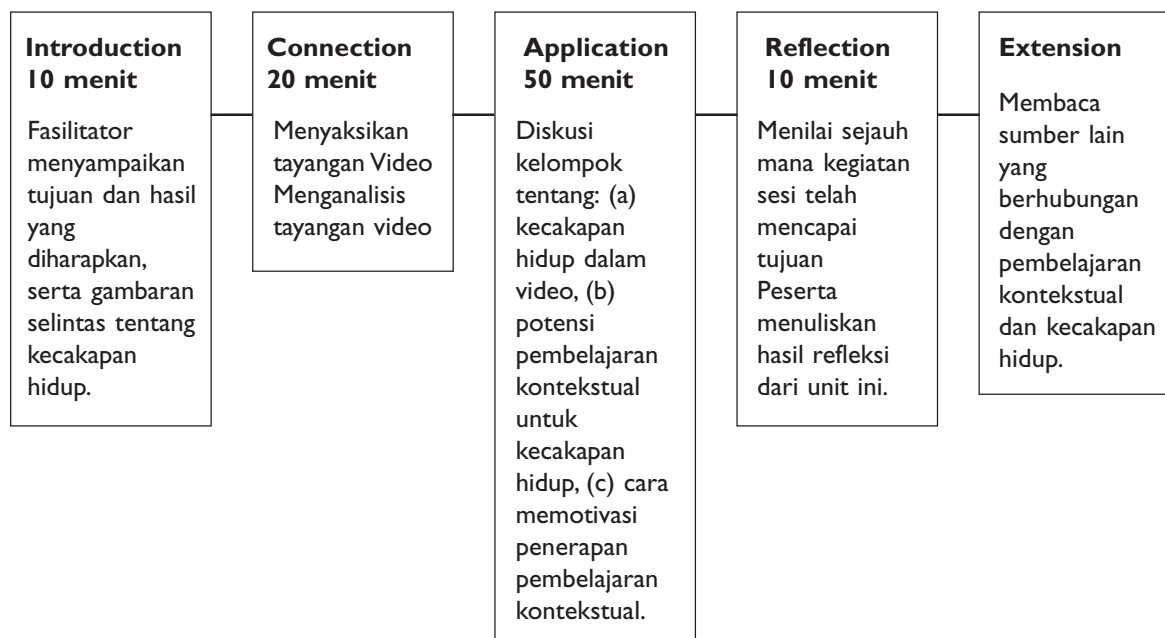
**Introduction**
**10 menit**

Fasilitator menyampaikan tujuan dan hasil yang diharapkan, serta gambaran selintas tentang kecakapan hidup.

**Connection**
**20 menit**

Menyaksikan tayangan Video
Menganalisis tayangan video

**Application**
**50 menit**

Diskusi kelompok tentang: (a) kecakapan hidup dalam video, (b) potensi pembelajaran kontekstual untuk kecakapan hidup, (c) cara memotivasi penerapan pembelajaran kontekstual.

**Reflection**
**10 menit**

Menilai sejauh mana kegiatan sesi telah mencapai tujuan
Peserta menuliskan hasil refleksi dari unit ini.

**Extension**

Membaca sumber lain yang berhubungan dengan pembelajaran kontekstual dan kecakapan hidup.